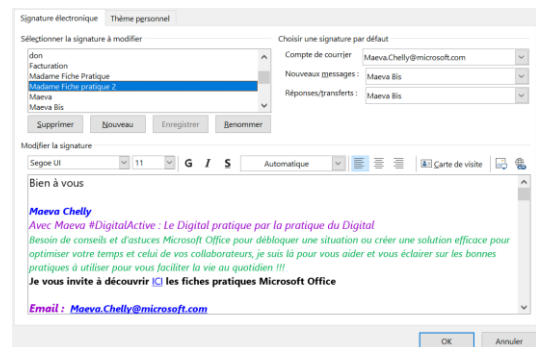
Signature électronique | Thème personnel

Sélectionner la signature à modifier
don
Facturation
Madame Fiche Pratique
Madame Fiche pratique 2
Maeva
Maeva Bis

Supprimer | Nouveau | Enregistrer | Renommer

Choisir une signature par défaut
Compte de courrier: Maeva.Chelly@microsoft.com
Nouveaux messages : Maeva Bis
Réponses/transferts : Maeva Bis

Modifier la signature
Segoe UI | 11 | G | I | S | Automatique | Carte de visite

Bien à vous

Maeva Chelly
Avec Maeva #DigitalActive : Le Digital pratique par la pratique du Digital
Besoin de conseils et d'astuces Microsoft Office pour débloquer une situation ou créer une solution efficace pour optimiser votre temps et celui de vos collaborateurs, je suis là pour vous aider et vous éclairer sur les bonnes pratiques à utiliser pour vous faciliter la vie au quotidien !!!
Je vous invite à découvrir ICI les fiches pratiques Microsoft Office

Email : Maeva.Chelly@microsoft.com

OK | Annuler